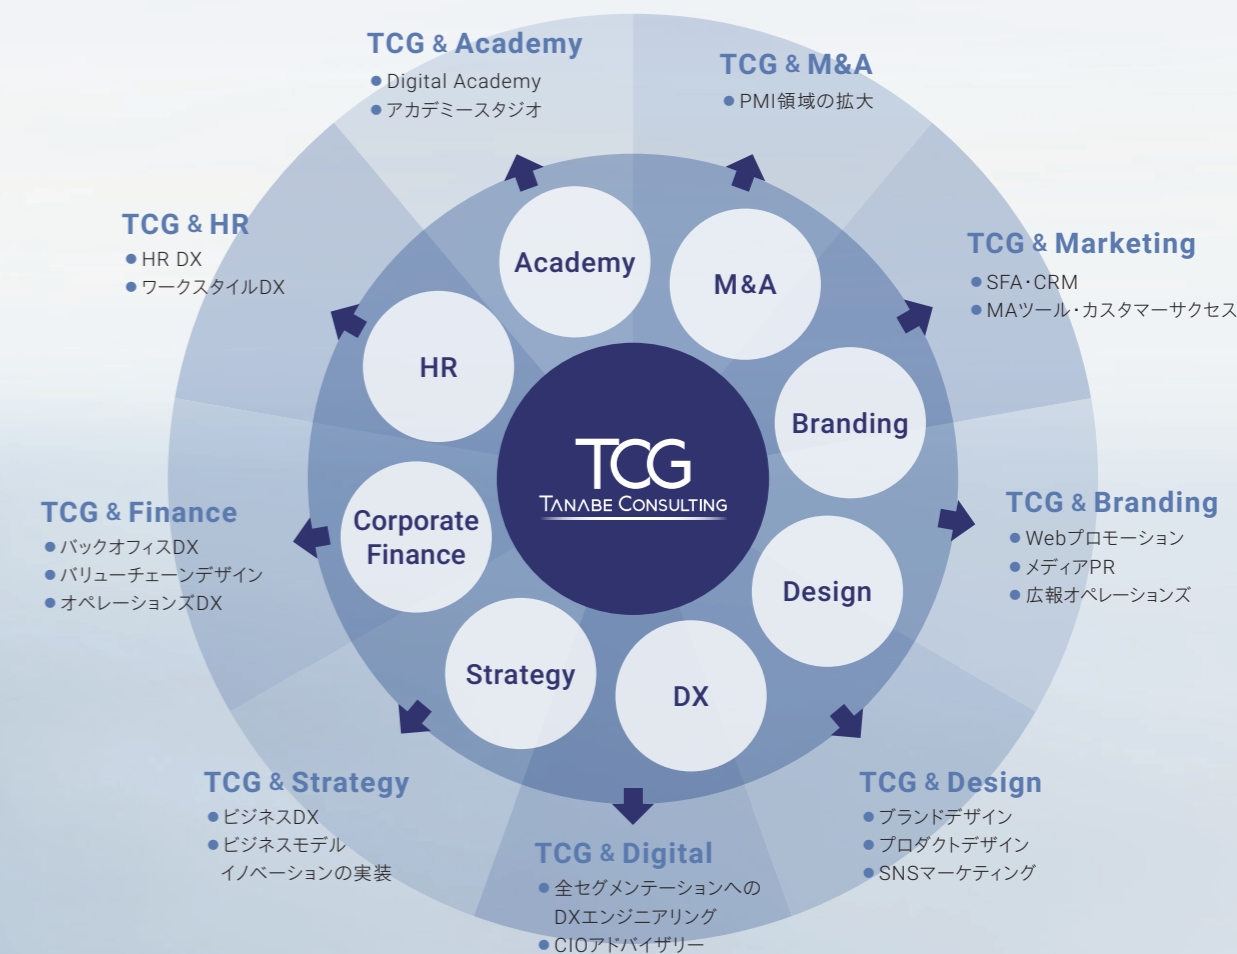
TCG & Academy
● Digital Academy
● アカデミースタジオ

TCG & M&A
● PMI領域の拡大

TCG & HR
● HR DX
● ワークスタイルDX

TCG & Marketing
● SFA・CRM
● MAツール・カスタマーサクセス

Academy

M&A

HR

Branding

TCG
TANABE CONSULTING

Corporate Finance

TCG & Finance
● バックオフィスDX
● バリューチェーンデザイン
● オペレーションズDX

TCG & Branding
● Webプロモーション
● メディアPR
● 広報オペレーションズ

Design

Strategy

DX

TCG & Strategy
● ビジネスDX
● ビジネスモデル イノベーションの実装

TCG & Design
● ブランドデザイン
● プロダクトデザイン
● SNSマーケティング

TCG & Digital
● 全セグメンテーションへの DXエンジニアリング
● CIOアドバイザリー